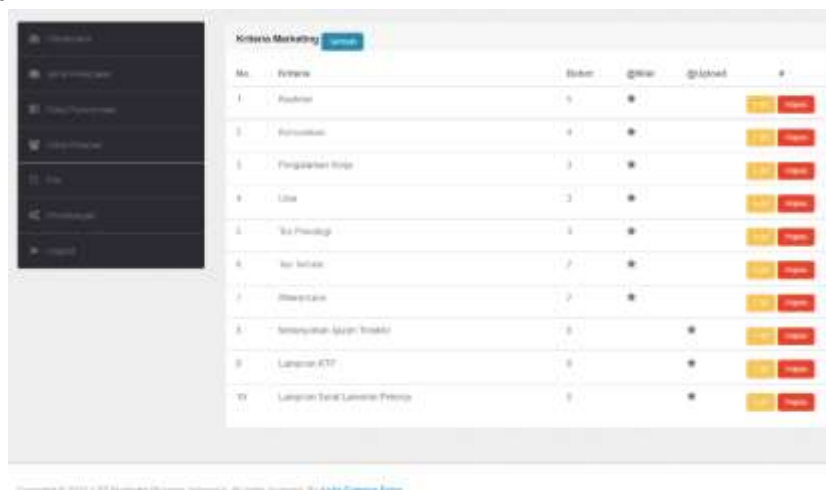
Kriteria Marketing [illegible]

| No. | Kriteria | Bobot | @Nilai | @Upload | # |
|---|---|---|---|---|---|
| 1 | Keahlian | 5 | ● | | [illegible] Hapus |
| 2 | Komunikasi | 4 | ● | | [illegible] Hapus |
| 3 | Pengalaman Kerja | 3 | ● | | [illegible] Hapus |
| 4 | Usia | 3 | ● | | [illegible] Hapus |
| 5 | Tes Psikologi | 3 | ● | | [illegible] Hapus |
| 6 | Tes Tertulis | 2 | ● | | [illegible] Hapus |
| 7 | Wawancara | 2 | ● | | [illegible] Hapus |
| 8 | Kelengkapan Ijazah Terakhir | 3 | | ● | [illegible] Hapus |
| 9 | Lampiran KTP | 3 | | ● | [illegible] Hapus |
| 10 | Lampiran Surat Lamaran Pekerja | 3 | | ● | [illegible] Hapus |

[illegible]